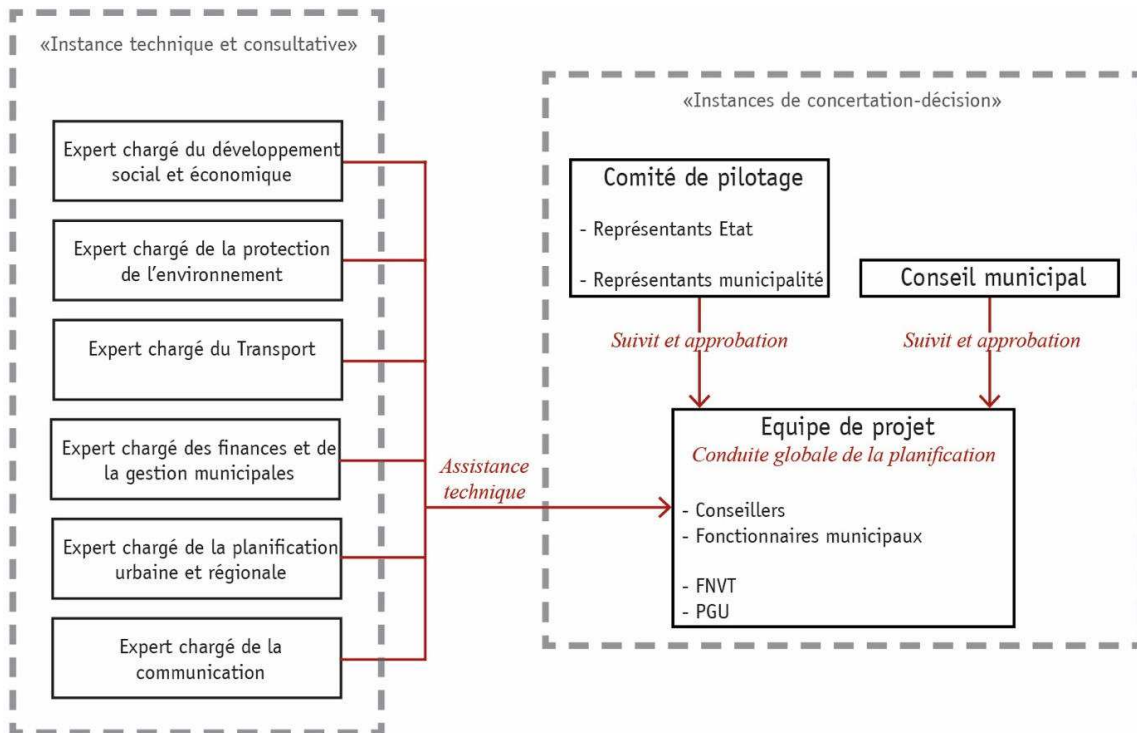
«Instance technique et consultative»

Expert chargé du développement social et économique

Expert chargé de la protection de l'environnement

Expert chargé du Transport

Expert chargé des finances et de la gestion municipales

Expert chargé de la planification urbaine et régionale

Expert chargé de la communication

Assistance technique

«Instances de concertation-décision»

Comité de pilotage

- Représentants Etat

- Représentants municipalité

Conseil municipal

Suivit et approbation

Suivit et approbation

Equipe de projet

Conduite globale de la planification

- Conseillers
- Fonctionnaires municipaux

- FNVT
- PGU